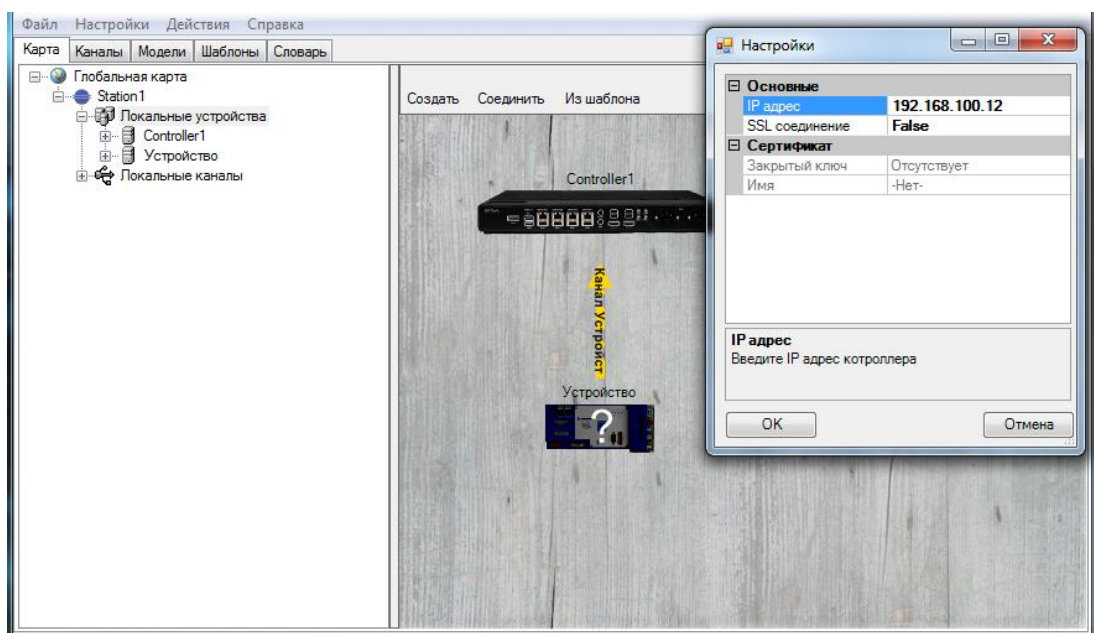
Файл Настройки Действия Справка

Карта | Каналы | Модели | Шаблоны | Словарь

Глобальная карта
Station1
Локальные устройства
Controller1
Устройство
Локальные каналы

Создать Соединить Из шаблона

Controller1

Канал Устройст

Устройство

Настройки

| Основные | |
|---|---|
| IP адрес | 192.168.100.12 |
| SSL соединение | False |
| Сертификат | |
| Закрытый ключ | Отсутствует |
| Имя | -Нет- |

IP адрес
Введите IP адрес котроллера

OK
Отмена